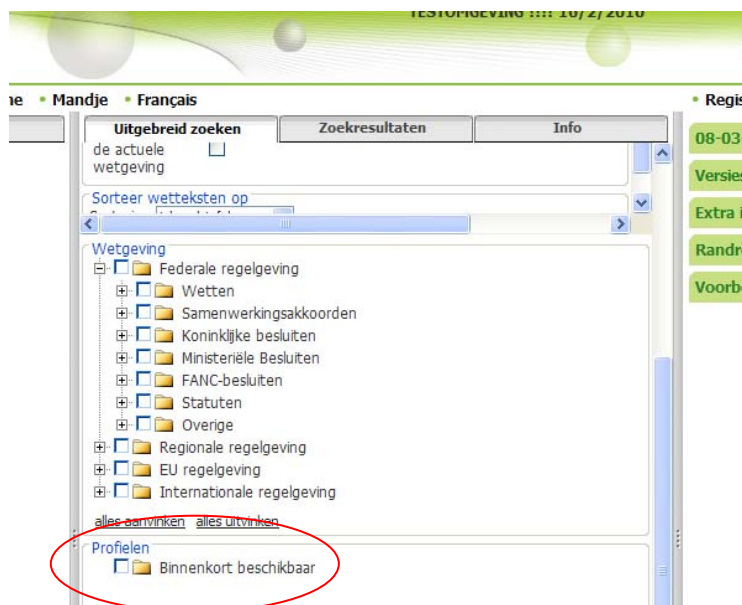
TESTOMGEVING !!!! 10/2/2010

ne • Mandje • Français

• Regis

Uitgebreid zoeken | Zoekresultaten | Info

de actuele wetgeving

Sorteer wetteksten op
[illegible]

Wetgeving
Federale regelgeving
Wetten
Samenwerkingsakkoorden
Koninklijke besluiten
Ministeriële Besluiten
FANC-besluiten
Statuten
Overige
Regionale regelgeving
EU regelgeving
Internationale regelgeving

alles aanvinken alles uitvinken

Profielen
Binnenkort beschikbaar

08-03
Versies
Extra i
Randr
Voorbe